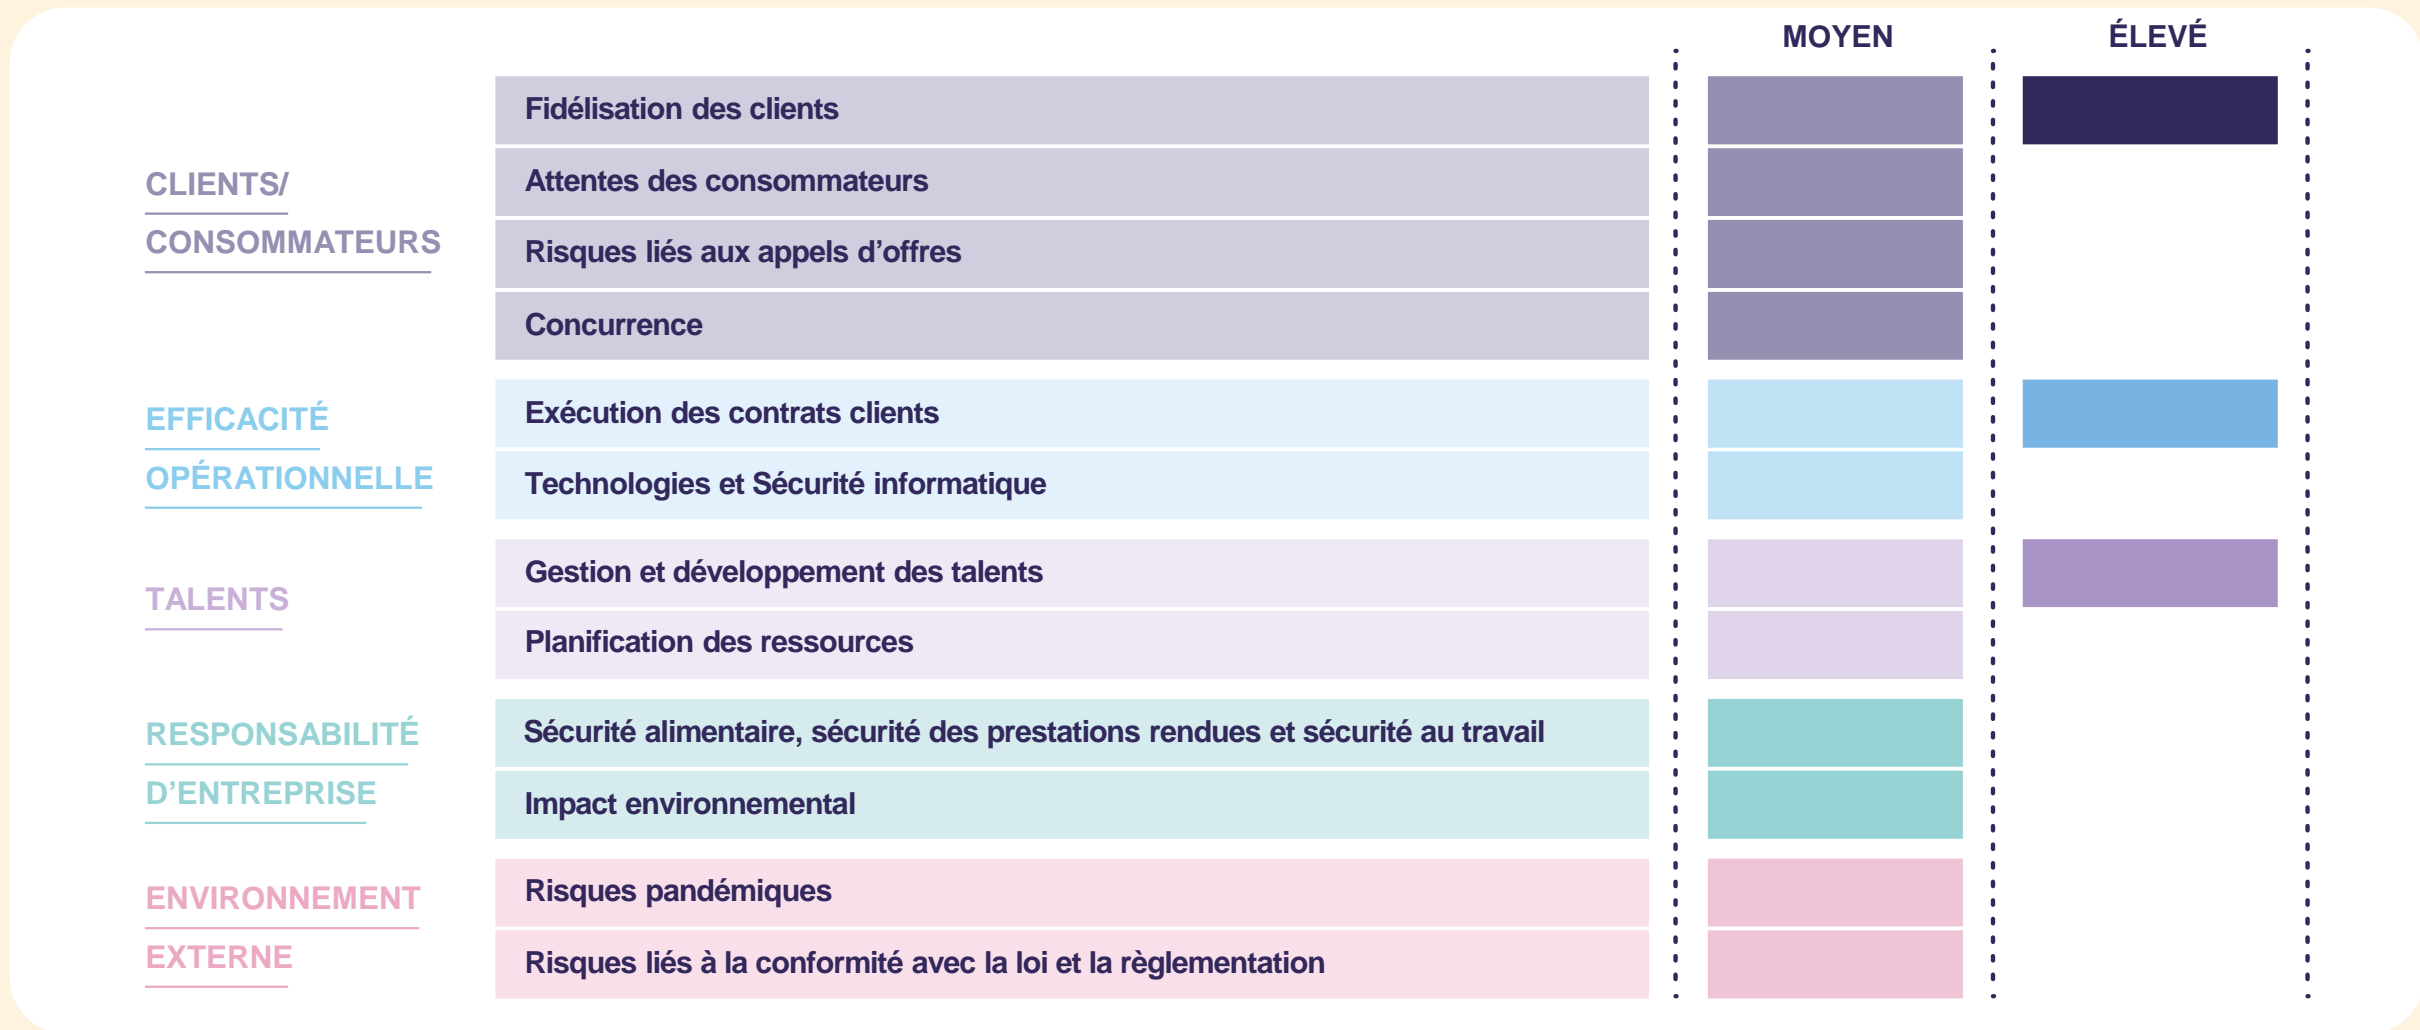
| | | MOYEN | ÉLEVÉ |
|---|---|---|---|
| CLIENTS/ CONSOMMATEURS | Fidélisation des clients | | |
| | Attentes des consommateurs | | |
| | Risques liés aux appels d'offres | | |
| | Concurrence | | |
| EFFICACITÉ OPÉRATIONNELLE | Exécution des contrats clients | | |
| | Technologies et Sécurité informatique | | |
| TALENTS | Gestion et développement des talents | | |
| | Planification des ressources | | |
| RESPONSABILITÉ D'ENTREPRISE | Sécurité alimentaire, sécurité des prestations rendues et sécurité au travail | | |
| | Impact environnemental | | |
| ENVIRONNEMENT EXTERNE | Risques pandémiques | | |
| | Risques liés à la conformité avec la loi et la règlementation | | |